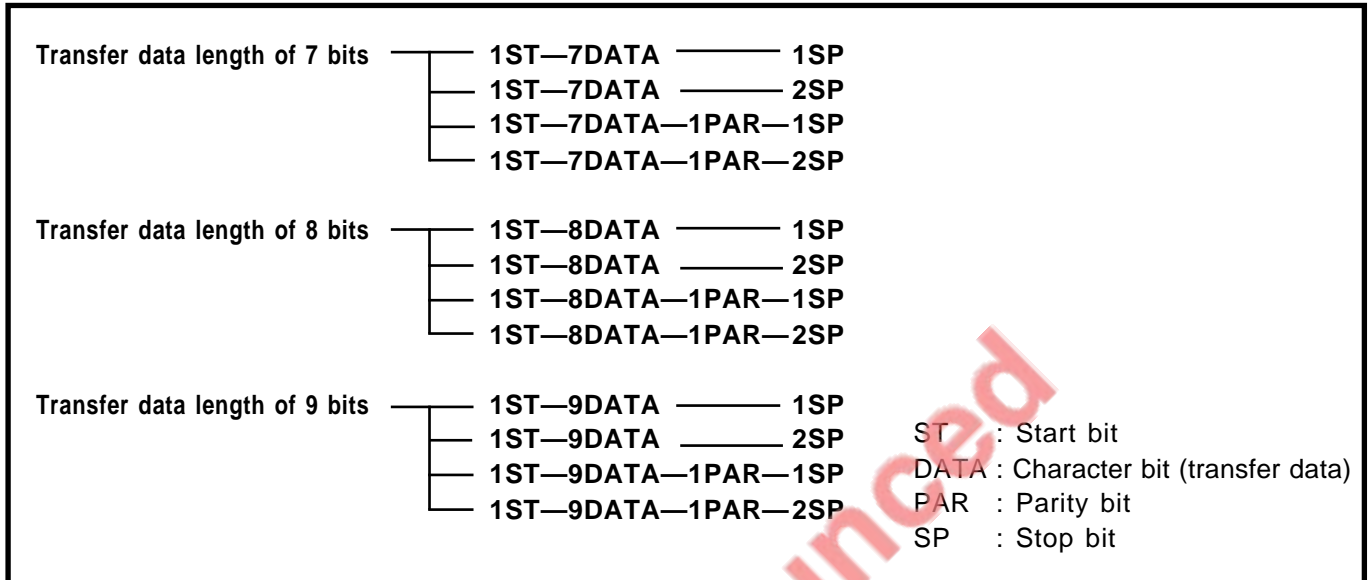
Transfer data length of 7 bits
1ST—7DATA —— 1SP
1ST—7DATA —— 2SP
1ST—7DATA—1PAR—1SP
1ST—7DATA—1PAR—2SP

Transfer data length of 8 bits
1ST—8DATA —— 1SP
1ST—8DATA —— 2SP
1ST—8DATA—1PAR—1SP
1ST—8DATA—1PAR—2SP

Transfer data length of 9 bits
1ST—9DATA —— 1SP
1ST—9DATA —— 2SP
1ST—9DATA—1PAR—1SP
1ST—9DATA—1PAR—2SP

ST : Start bit
DATA : Character bit (transfer data)
PAR : Parity bit
SP : Stop bit

nced